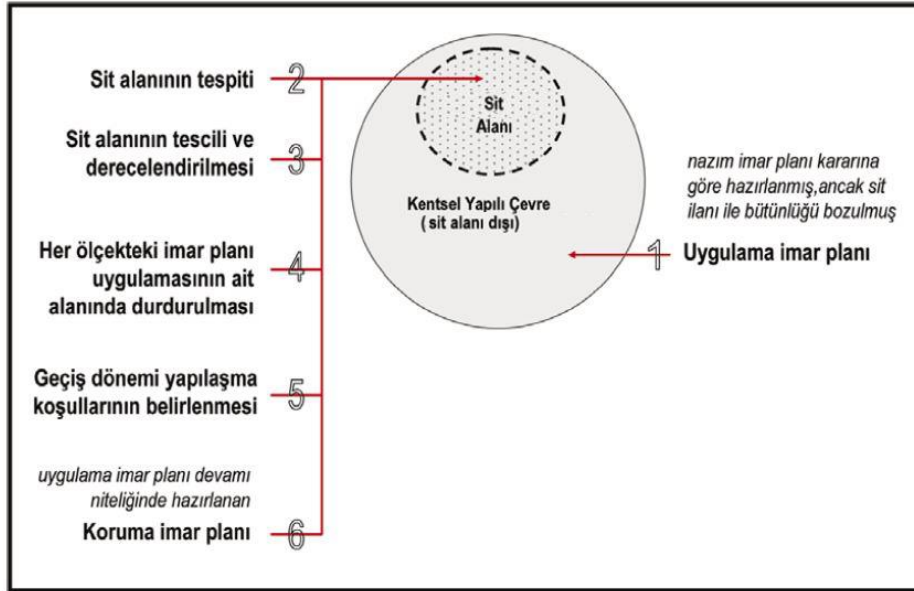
Sit alanının tespiti 2

Sit Alanı

Sit alanının tescili ve derecelendirilmesi 3

nazım imar planı kararına göre hazırlanmış,ancak sit ilanı ile bütünlüğü bozulmuş

Kentsel Yapılı Çevre ( sit alanı dışı)

Her ölçekteki imar planı uygulamasının ait alanında durdurulması 4

1 Uygulama imar planı

Geçiş dönemi yapılaşma koşullarının belirlenmesi 5

uygulama imar planı devamı niteliğinde hazırlanan

Koruma imar planı 6